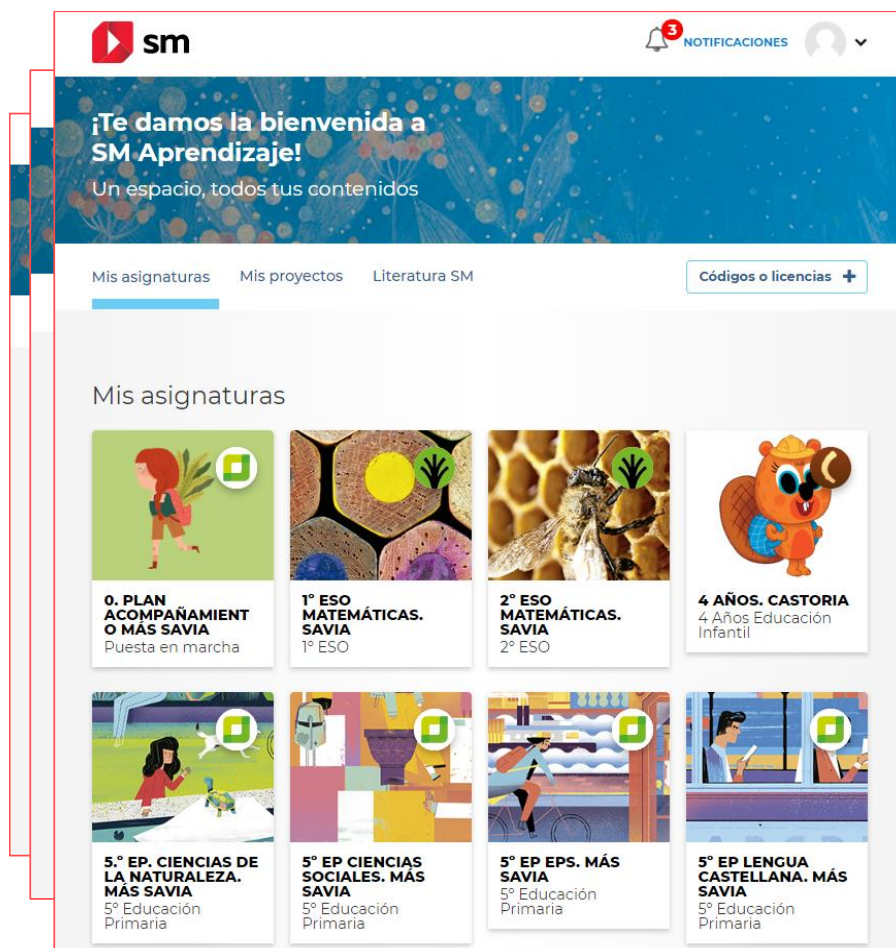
sm

3 NOTIFICACIONES

¡Te damos la bienvenida a SM Aprendizaje!
Un espacio, todos tus contenidos

Mis asignaturas Mis proyectos Literatura SM

Códigos o licencias +

Mis asignaturas

0. PLAN ACOMPAÑAMIENTO MÁS SAVIA
Puesta en marcha

1° ESO MATEMÁTICAS. SAVIA
1° ESO

2° ESO MATEMÁTICAS. SAVIA
2° ESO

4 AÑOS. CASTORIA
4 Años Educación Infantil

5.° EP. CIENCIAS DE LA NATURALEZA. MÁS SAVIA
5° Educación Primaria

5° EP CIENCIAS SOCIALES. MÁS SAVIA
5° Educación Primaria

5° EP EPS. MÁS SAVIA
5° Educación Primaria

5° EP LENGUA CASTELLANA. MÁS SAVIA
5° Educación Primaria